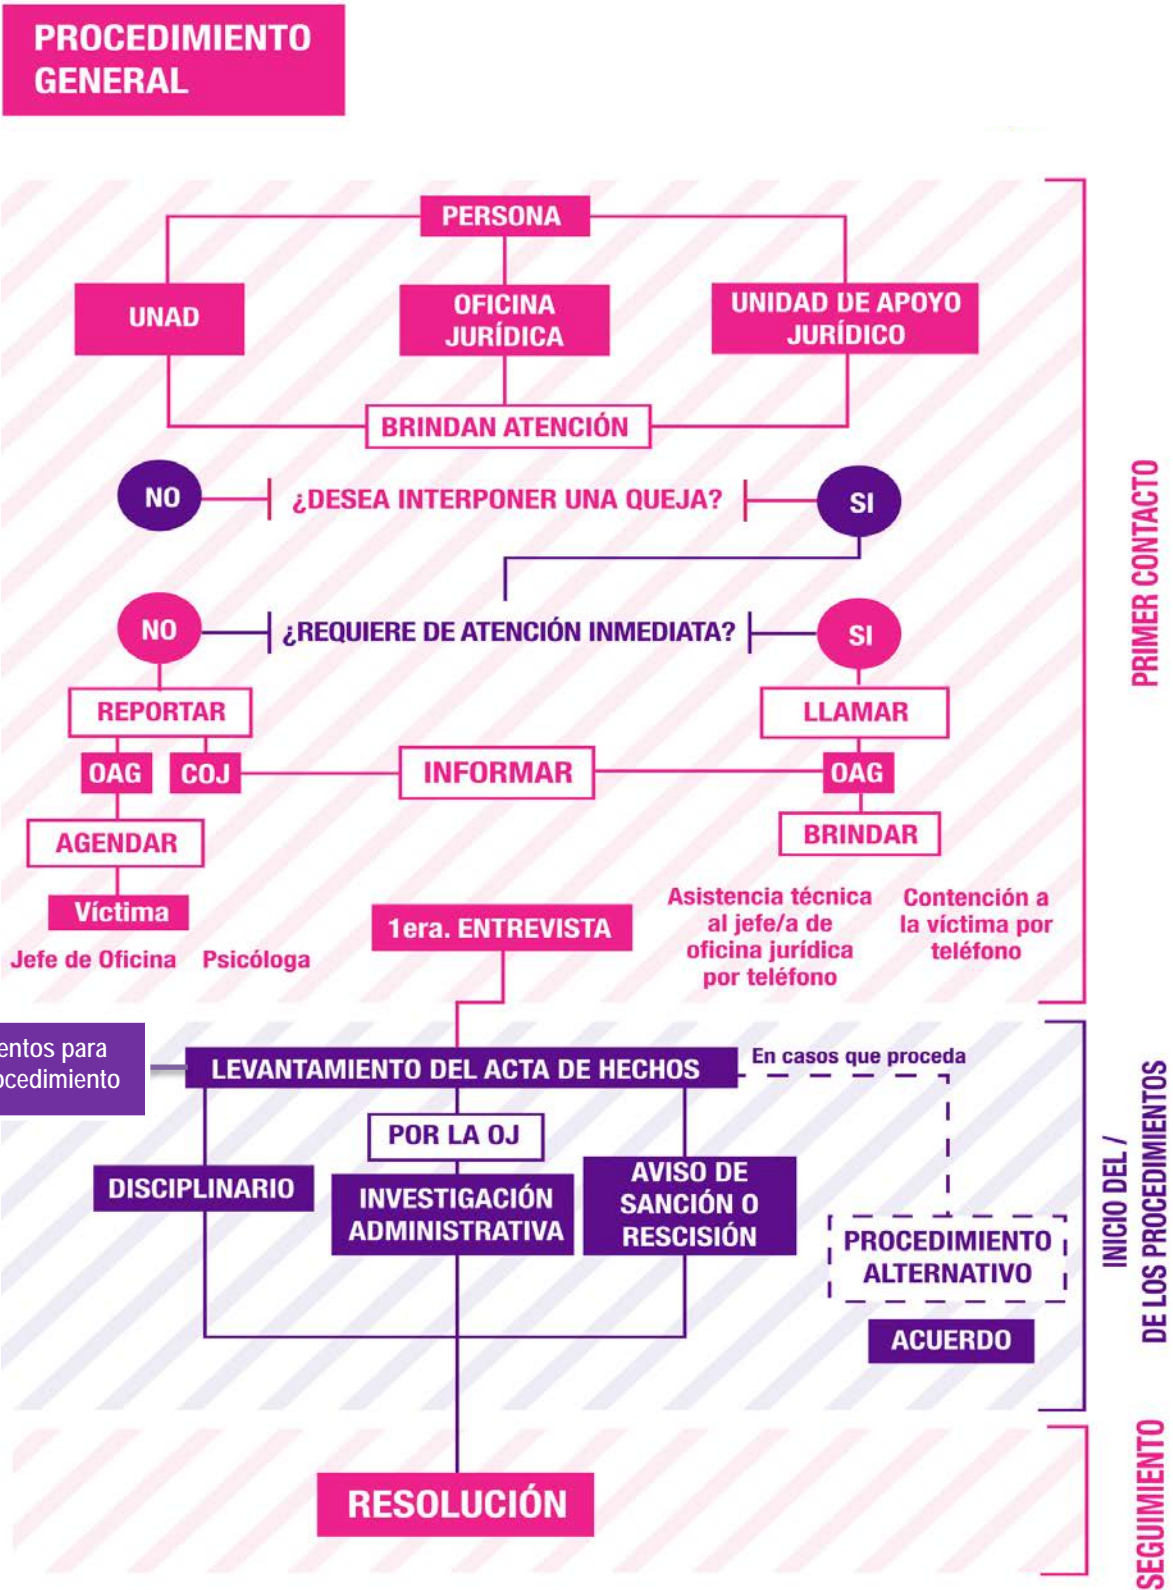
PROCEDIMIENTO GENERAL

PERSONA

UNAD

OFICINA JURÍDICA

UNIDAD DE APOYO JURÍDICO

BRINDAN ATENCIÓN

NO

¿DESEA INTERPONER UNA QUEJA?

SI

NO

¿REQUIERE DE ATENCIÓN INMEDIATA?

SI

REPORTAR

LLAMAR

OAG

COJ

INFORMAR

OAG

AGENDAR

BRINDAR

Víctima

Jefe de Oficina

Psicóloga

1era. ENTREVISTA

Asistencia técnica al jefe/a de oficina jurídica por teléfono

Contención a la víctima por teléfono

PRIMER CONTACTO

entos para
ocedimiento

LEVANTAMIENTO DEL ACTA DE HECHOS

En casos que proceda

POR LA OJ

DISCIPLINARIO

INVESTIGACIÓN ADMINISTRATIVA

AVISO DE SANCIÓN O RESCISIÓN

PROCEDIMIENTO ALTERNATIVO

ACUERDO

INICIO DEL / DE LOS PROCEDIMIENTOS

RESOLUCIÓN

SEGUIMIENTO